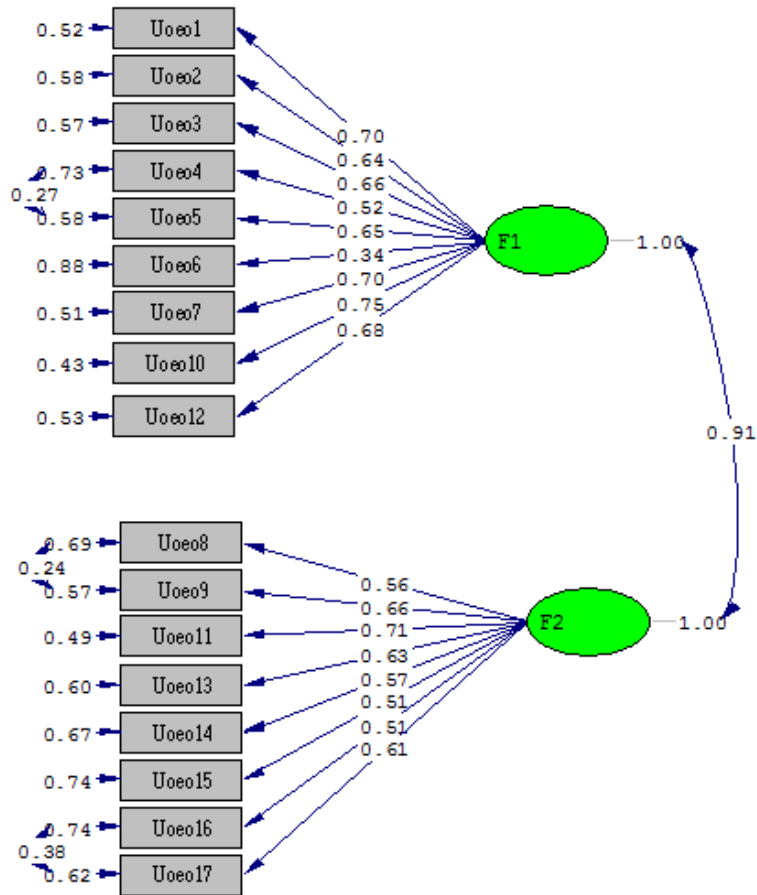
0.52 Uoeo1
0.58 Uoeo2
0.57 Uoeo3
0.73 Uoeo4
0.27
0.58 Uoeo5
0.88 Uoeo6
0.51 Uoeo7
0.43 Uoeo10
0.53 Uoeo12

0.70
0.64
0.66
0.52
0.65
0.34
0.70
0.75
0.68

F1 1.00

0.91

0.69 Uoeo8
0.24
0.57 Uoeo9
0.49 Uoeo11
0.60 Uoeo13
0.67 Uoeo14
0.74 Uoeo15
0.74 Uoeo16
0.38
0.62 Uoeo17

0.56
0.66
0.71
0.63
0.57
0.51
0.51
0.61

F2 1.00